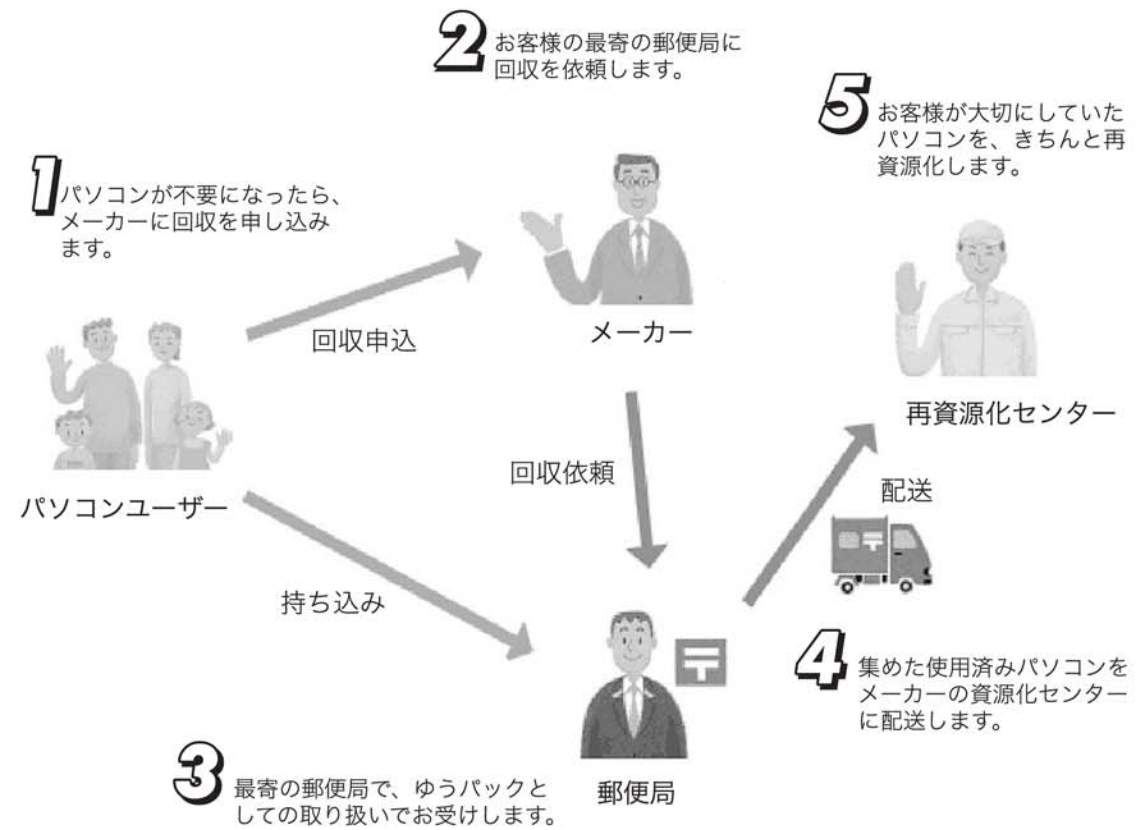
2 お客様の最寄の郵便局に回収を依頼します。

5 お客様が大切にしていたパソコンを、きちんと再資源化します。

1 パソコンが不要になったら、メーカーに回収を申し込みます。

回収申込

メーカー

パソコンユーザー

再資源化センター

回収依頼

配送

〒

持ち込み

4 集めた使用済みパソコンをメーカーの資源化センターに配送します。

3 最寄の郵便局で、ゆうパックとしての取り扱いでお受けします。

郵便局